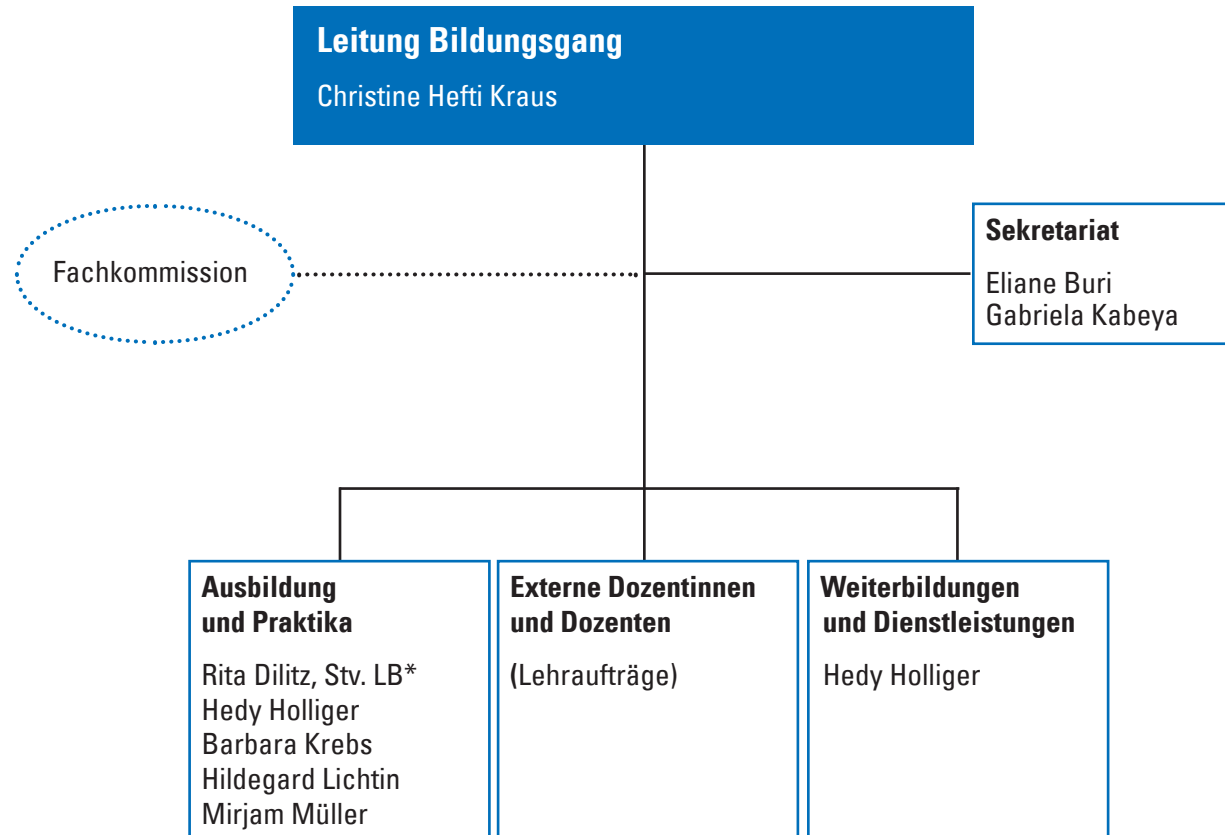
Leitung Bildungsgang

Christine Hefti Kraus

Fachkommission

Sekretariat

Eliane Buri
Gabriela Kabeya

Ausbildung und Praktika

Rita Dilitz, Stv. LB*
Hedy Holliger
Barbara Krebs
Hildegard Lichtin
Mirjam Müller

Externe Dozentinnen und Dozenten

(Lehraufträge)

Weiterbildungen und Dienstleistungen

Hedy Holliger